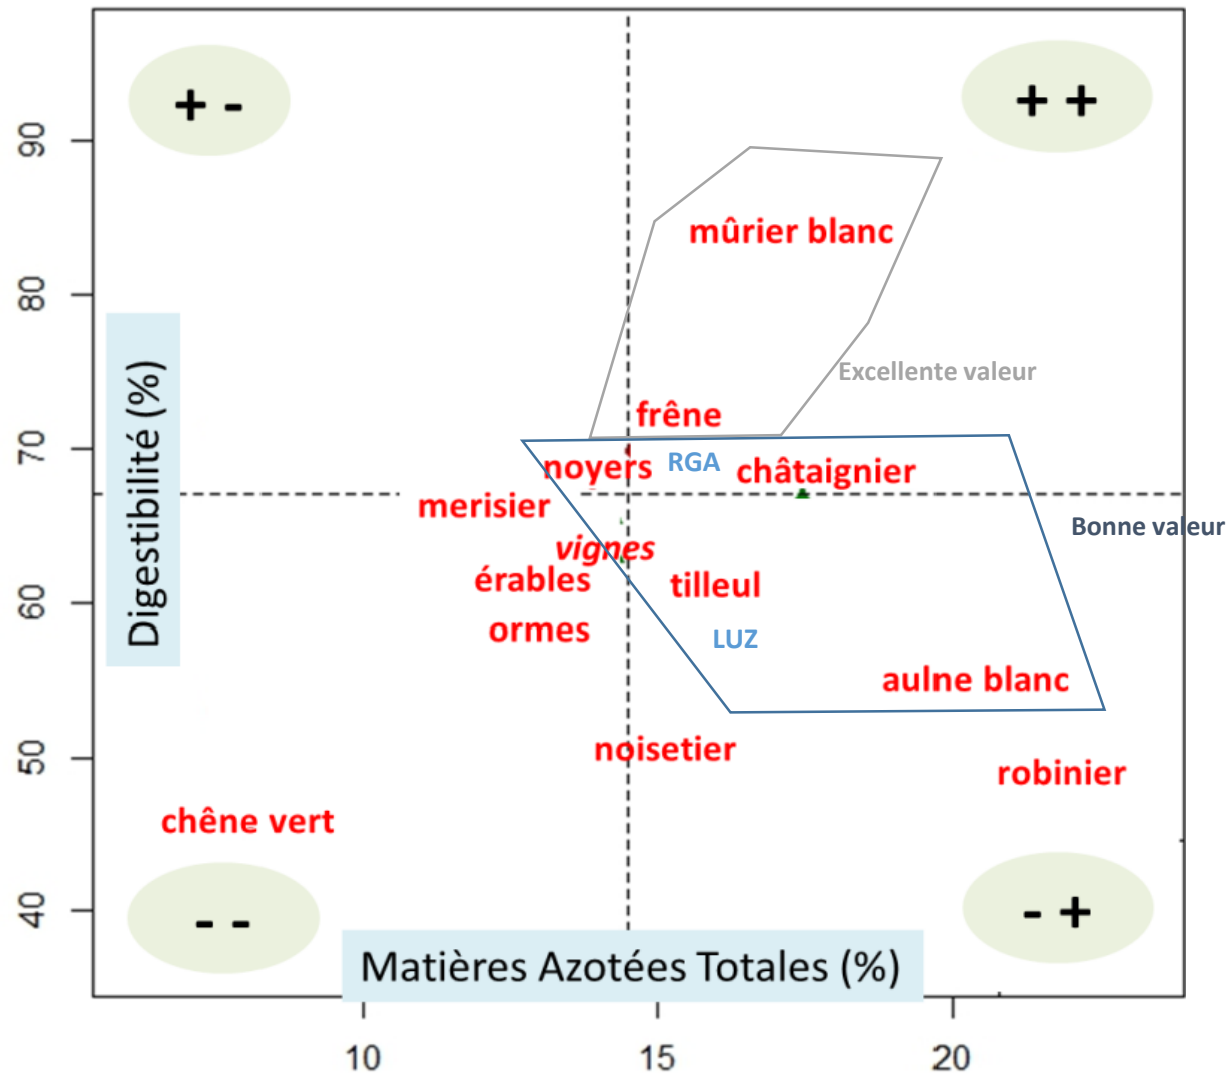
+ -

+ +

90

80

70

60

50

40

Digestibilité (%)

mûrier blanc

Excellente valeur

frêne

noyers

RGA

châtaignier

merisier

Bonne valeur

vignes

érables

tilleul

ormes

LUZ

aulne blanc

noisetier

robinier

chêne vert

- -

- +

Matières Azotées Totales (%)

10

15

20